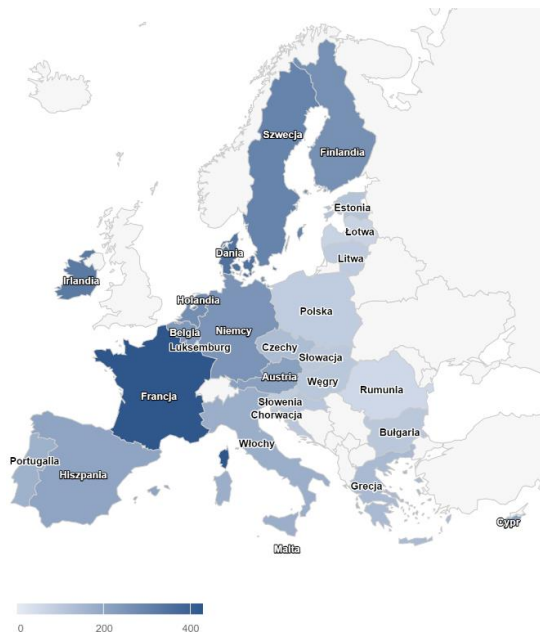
Szwecja
Finlandia
Estonia
Łotwa
Litwa
Dania
Irlandia
Holandia
Polska
Belgia
Niemcy
Luksemburg
Czechy
Słowacja
Austria
Węgry
Rumunia
Francja
Słowenia
Chorwacja
Bułgaria
Portugalia
Hiszpania
Włochy
Grecja
Cypr
Malta

0
200
400